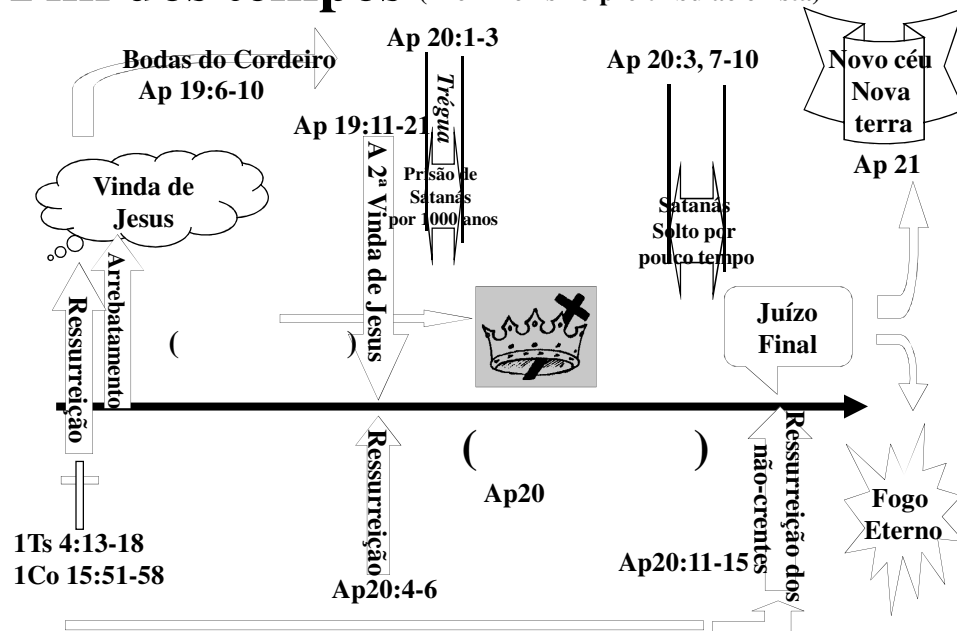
Bodas do Cordeiro
Ap 19:6-10

Ap 20:1-3
Trégua

Ap 20:3, 7-10

Novo céu
Nova
terra
Ap 21

Ap 19:11-21
A 2ª Vinda de Jesus

Prisão de
Satanás
por 1000 anos

Vinda de
Jesus

Satanás
Solto por
pouco tempo

Arrebatamento
Ressurreição

( )

Juízo
Final

( )

Ressurreição
Ap20:4-6

Ap20

Ressurreição dos
não-crentes
Ap20:11-15

Fogo
Eterno

1Ts 4:13-18
1Co 15:51-58